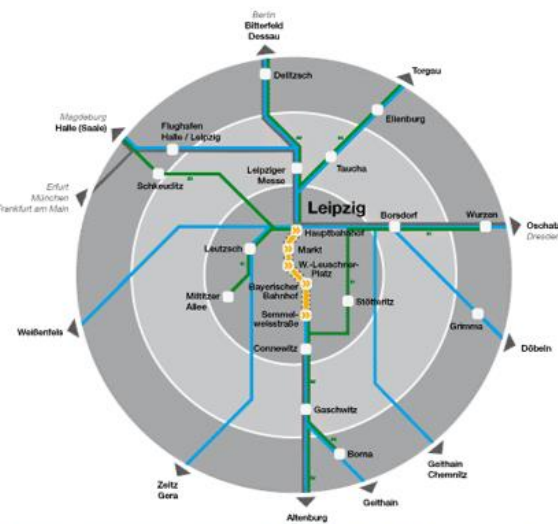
Berlin
Bitterfeld
Dessau

Torgau

Delitzsch

Eilenburg

Magdeburg
Halle (Saale)

Flughafen
Halle / Leipzig

Leipziger
Messe

Taucha

Erfurt
München
Frankfurt am Main

Schkeuditz

Leipzig

Borsdorf

Wurzen

Oschatz
Dresden

Hauptbahnhof

Leutzsch

Markt

W.-Leuschner-Platz

Bayerischer
Bahnhof

Miltitzer
Allee

Stötteritz

Semmelweisstraße

Weißenfels

Grimma

Döbeln

Connewitz

Gaschwitz

Borna

Geithain
Chemnitz

Zeitz
Gera

Geithain

Altenburg